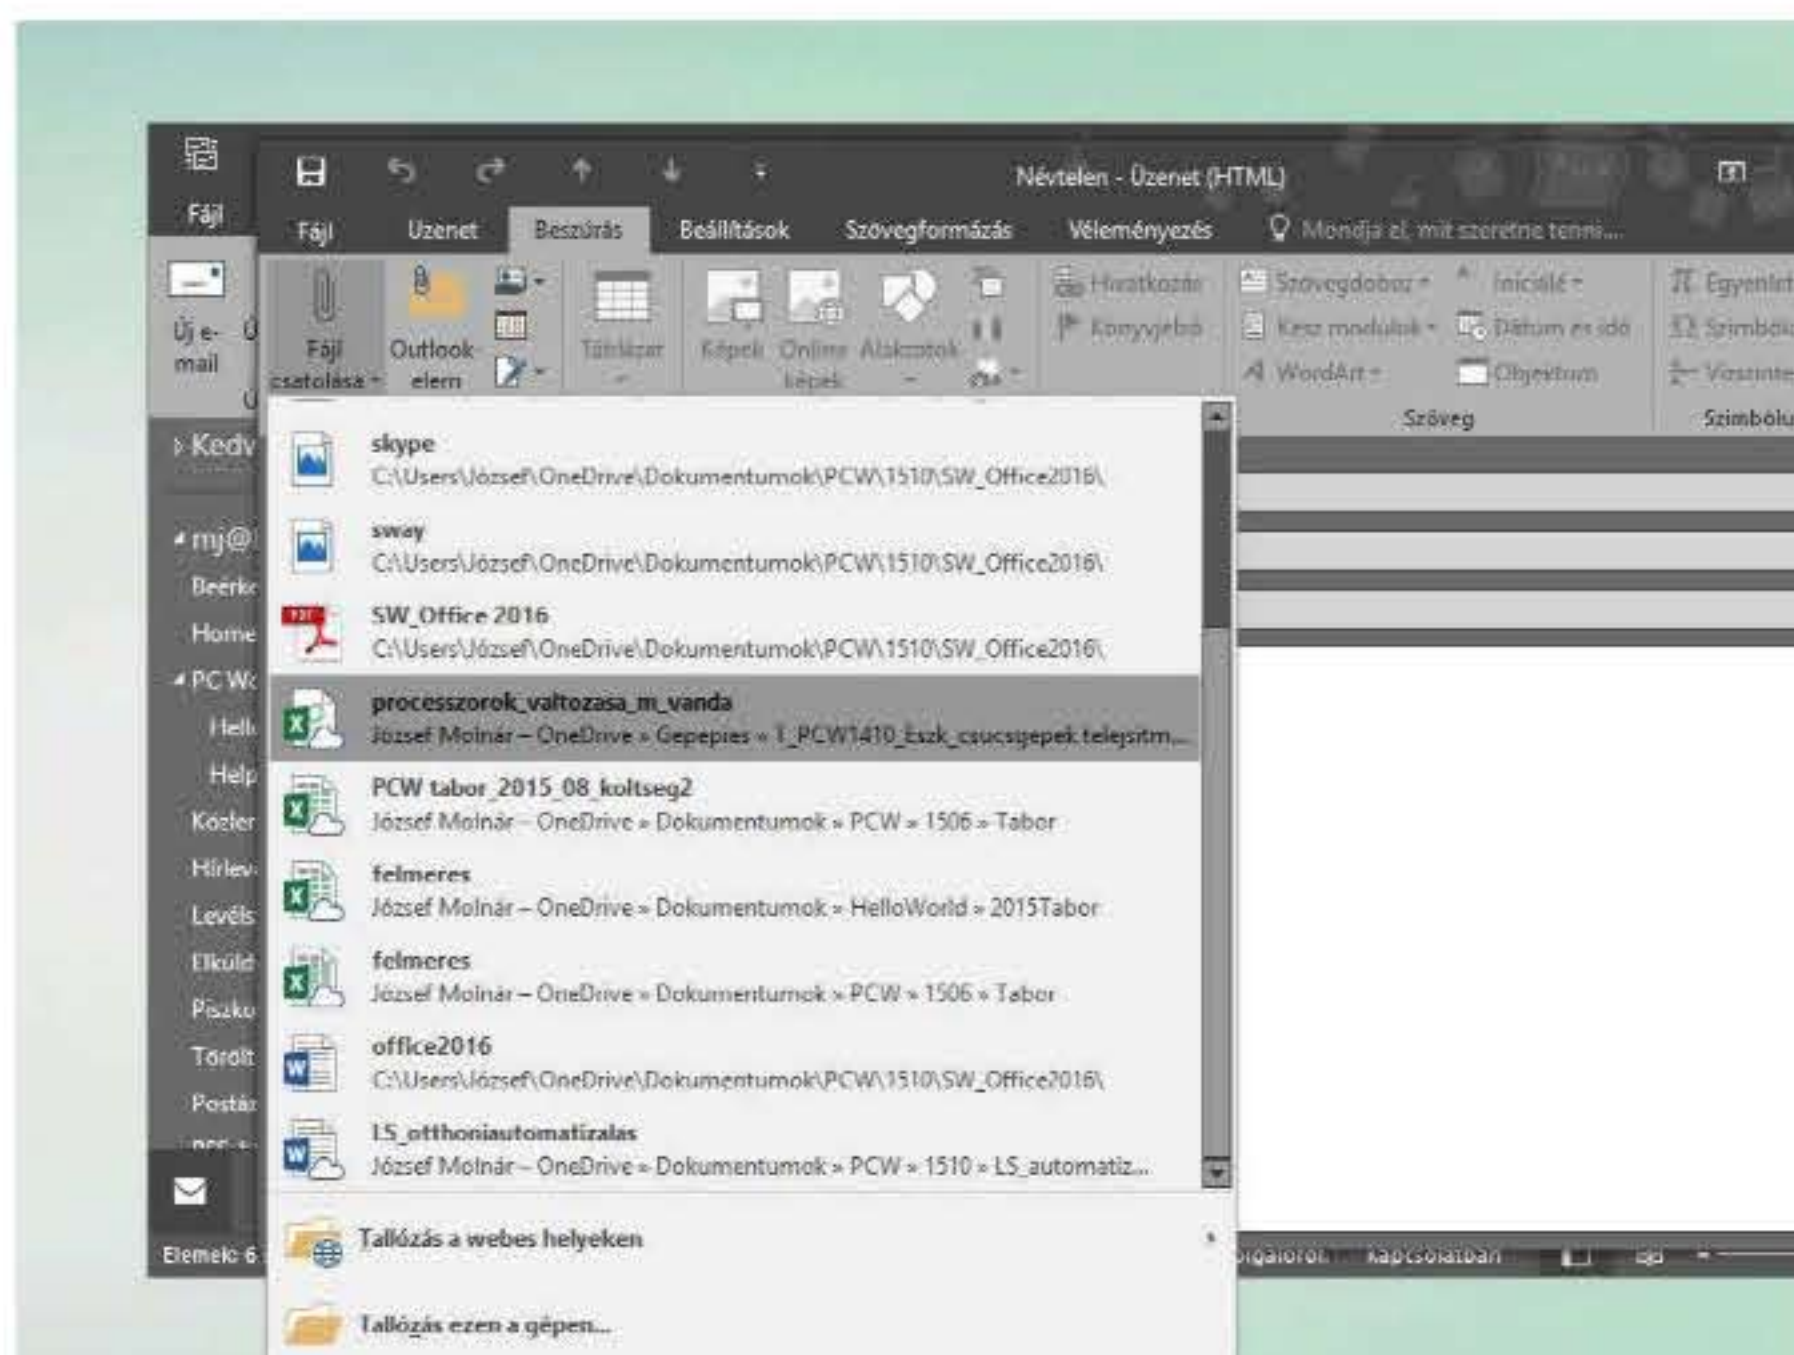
Fájl

Új e-mail

Kedv

mj@

Beérk

Home

PC W

Hell

Help

Közler

Hírlev

Levéls

Elküld

Piszko

Törölt

Postá

Elemek: 6

Névtelen - Üzenet (HTML)

Fájl Üzenet Beszúrás Beállítások Szövegformázás Véleményezés Mondja el, mit szeretne tenni...

Fájl csatolása Outlook elem Táblázat Képek Online képek Alakzatok Hivatkozás Könyvjelző Szövegdoboz Kész modulok WordArt Iniciálé Dátum és idő Objektum Szöveg Egyenlet Szimbólum Vízszintes Szimbólu

skype
C:\Users\József\OneDrive\Dokumentumok\PCW\1510\SW_Office2016\

sway
C:\Users\József\OneDrive\Dokumentumok\PCW\1510\SW_Office2016\

SW_Office 2016
C:\Users\József\OneDrive\Dokumentumok\PCW\1510\SW_Office2016\

processzorok_valtozasa_m_vanda
József Molnár – OneDrive » Gepepies » 1_PCW1410_Eszk_csucsgepek teljesitm...

PCW tabor_2015_08_koltseg2
József Molnár – OneDrive » Dokumentumok » PCW » 1506 » Tabor

felmeres
József Molnár – OneDrive » Dokumentumok » HelloWorld » 2015Tabor

felmeres
József Molnár – OneDrive » Dokumentumok » PCW » 1506 » Tabor

office2016
C:\Users\József\OneDrive\Dokumentumok\PCW\1510\SW_Office2016\

LS_otthoniautomatizalas
József Molnár – OneDrive » Dokumentumok » PCW » 1510 » LS_automatiz...

Tallózás a webes helyeken

Tallózás ezen a gépen...

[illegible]gálóról. Kapcsolatban